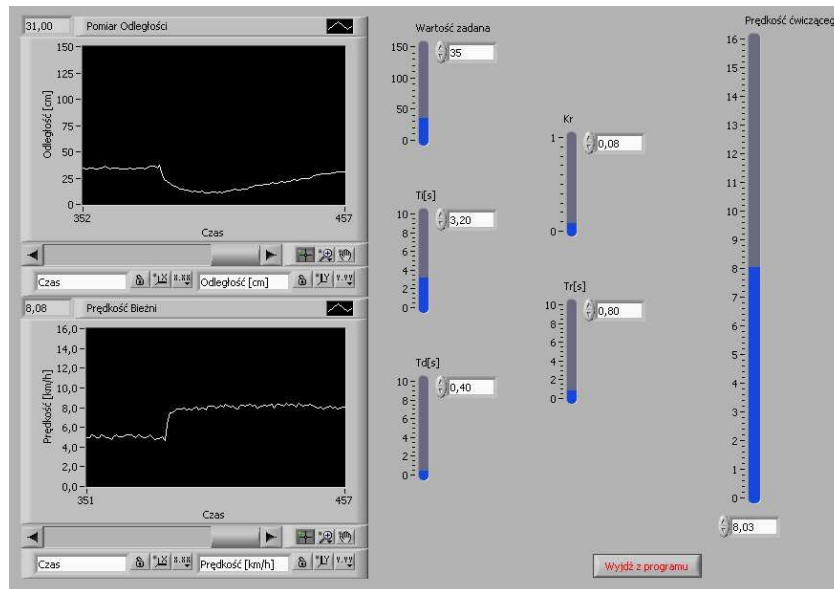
31,00 Pomiar Odległości

150
125
100
75
50
25
0
Odległość [cm]
352
457
Czas

Czas
Odległość [cm]

8,08 Prędkość Bieżni

16,0
14,0
12,0
10,0
8,0
6,0
4,0
2,0
0,0
Prędkość [km/h]
351
457
Czas

Czas
Prędkość [km/h]

Wartość zadana
150
100
50
0
35

Ti[s]
10
8
6
4
2
0
3,20

Td[s]
10
8
6
4
2
0
0,40

Kr
1
0
0,08

Tr[s]
10
8
6
4
2
0
0,80

Prędkość ćwiczące
16
15
14
13
12
11
10
9
8
7
6
5
4
3
2
1
0
8,03

Wyjdź z programu